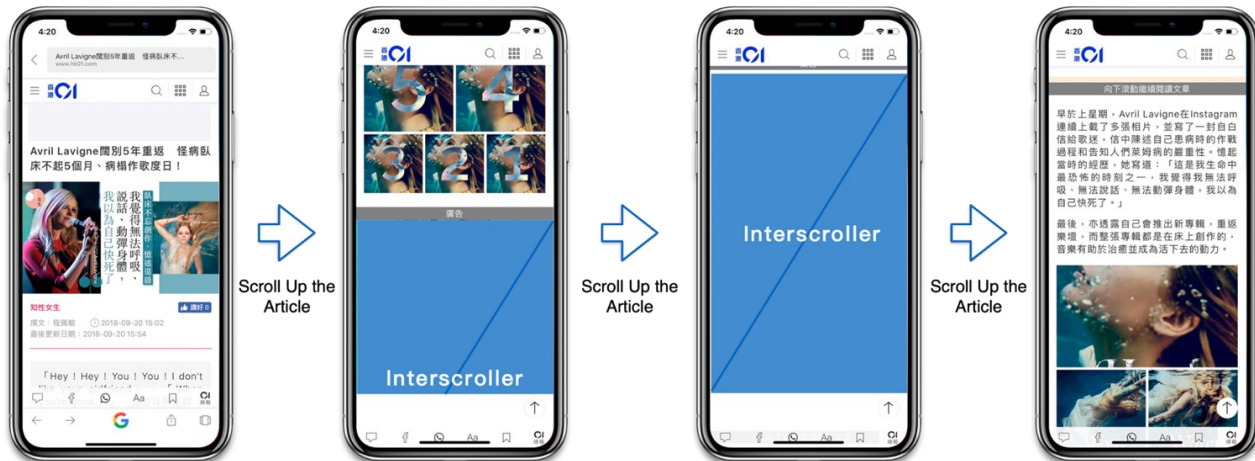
4:20

Avril Lavigne闊別5年重返　怪病臥床不...
www.hk01.com

香港01

Avril Lavigne闊別5年重返　怪病臥床不起5個月、病榻作歌度日！

我覺得無法呼吸、說話、動彈身體，我以為自己快死了

臥床不忘創作　藉歌重生

知性女生

讚好 0

撰文：程偲敏　2018-09-20 15:02
最後更新日期：2018-09-20 15:54

「Hey！Hey！You！You！I don't

Scroll Up the Article

4:20

香港01

5 4 3 2 1

廣告

Interscroller

Scroll Up the Article

4:20

香港01

Interscroller

Scroll Up the Article

4:20

香港01

向下滾動繼續閱讀文章

早於上星期，Avril Lavigne在Instagram連續上載了多張相片，並寫了一封自白信給歌迷，信中陳述自己患病時的作戰過程和告知人們萊姆病的嚴重性。憶起當時的經歷，她寫道：「這是我生命中最恐怖的時刻之一，我覺得我無法呼吸、無法說話、無法動彈身體，我以為自己快死了。」

最後，亦透露自己會推出新專輯，重返樂壇，而整張專輯都是在床上創作的，音樂有助於治癒並成為活下去的動力。